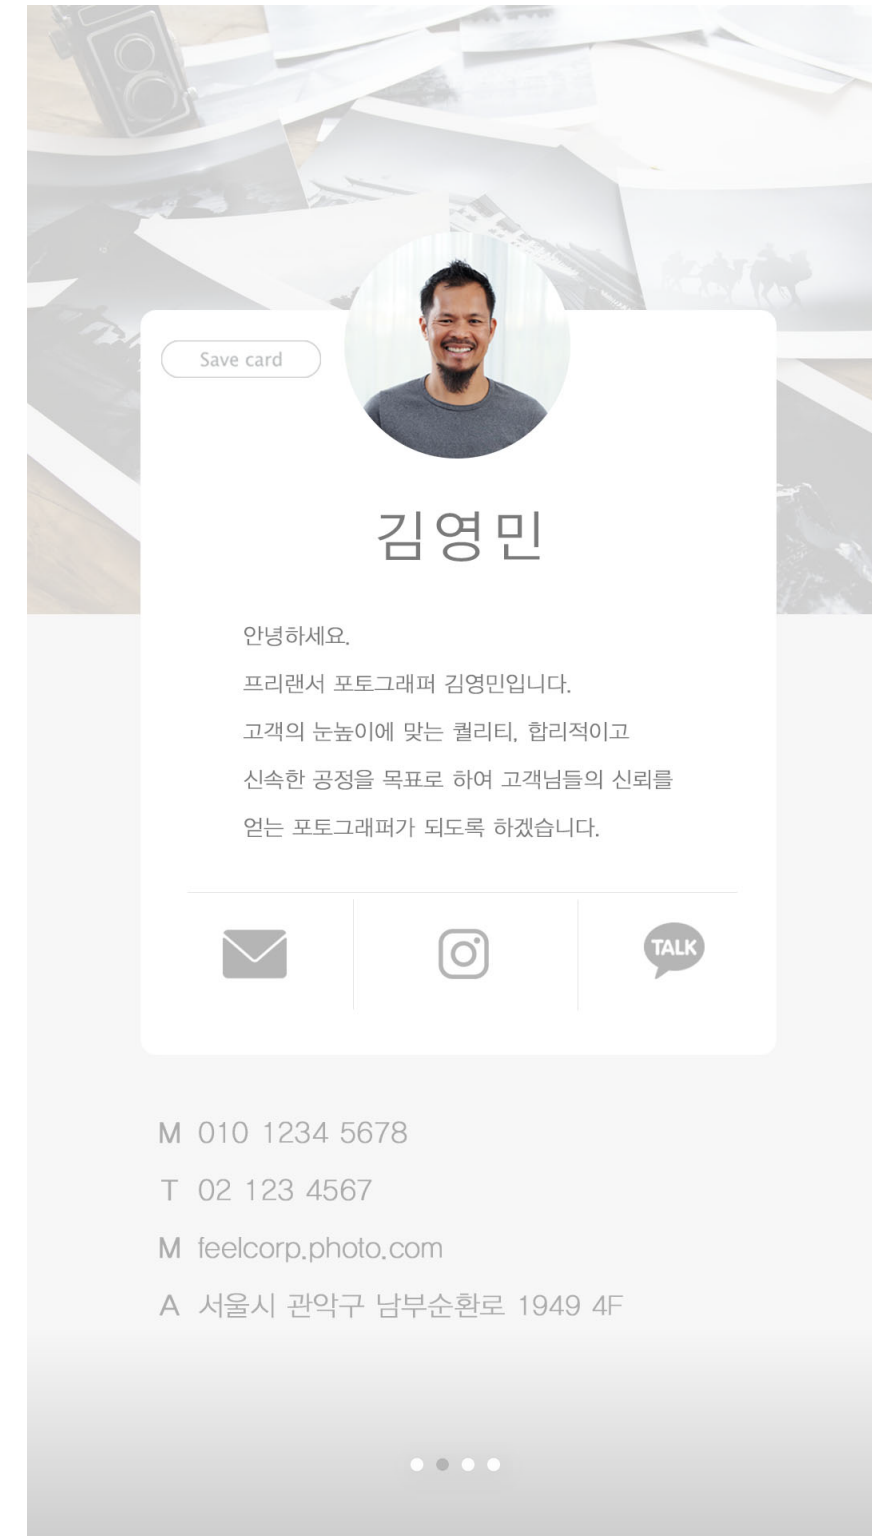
Save card

김영민

안녕하세요.
프리랜서 포토그래퍼 김영민입니다.
고객의 눈높이에 맞는 퀄리티, 합리적이고
신속한 공정을 목표로 하여 고객님들의 신뢰를
얻는 포토그래퍼가 되도록 하겠습니다.

TALK

M 010 1234 5678
T 02 123 4567
M feelcorp.photo.com
A 서울시 관악구 남부순환로 1949 4F